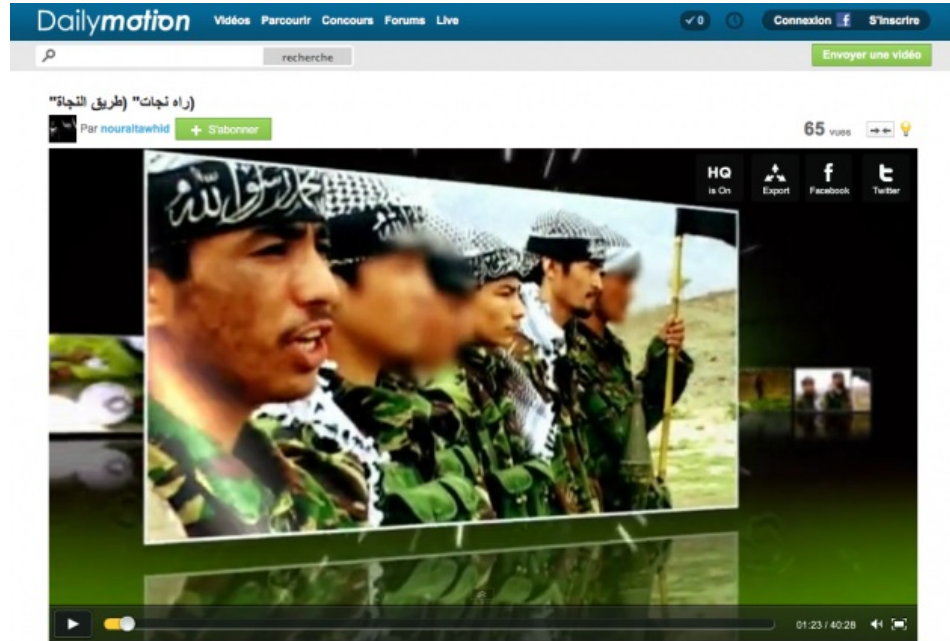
Dailymotion Vidéos Parcourir Concours Forums Live

0 Connexion f S'inscrire

recherche

Envoyer une vidéo

(راه نجات" (طريق النجاة"

Par nouraltawhid + S'abonner

65 vues

HQ is On Export Facebook Twitter

01:23 / 40:28